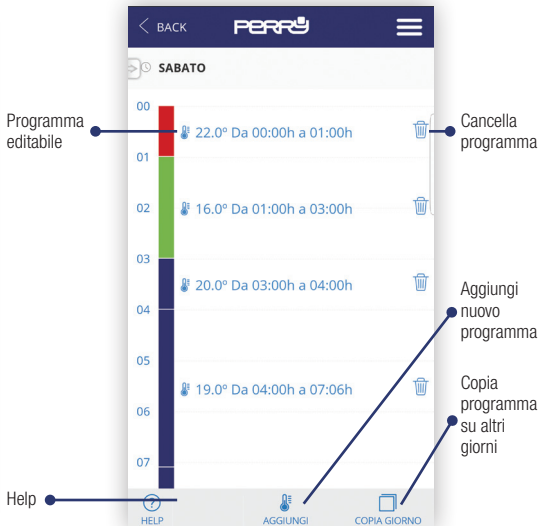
< BACK

PERRY

SABATO

Programma editabile

Cancella programma

00
01
02
03
04
05
06
07

22.0º Da 00:00h a 01:00h

16.0º Da 01:00h a 03:00h

20.0º Da 03:00h a 04:00h

19.0º Da 04:00h a 07:06h

Aggiungi nuovo programma

Copia programma su altri giorni

Help

HELP

AGGIUNGI

COPIA GIORNO